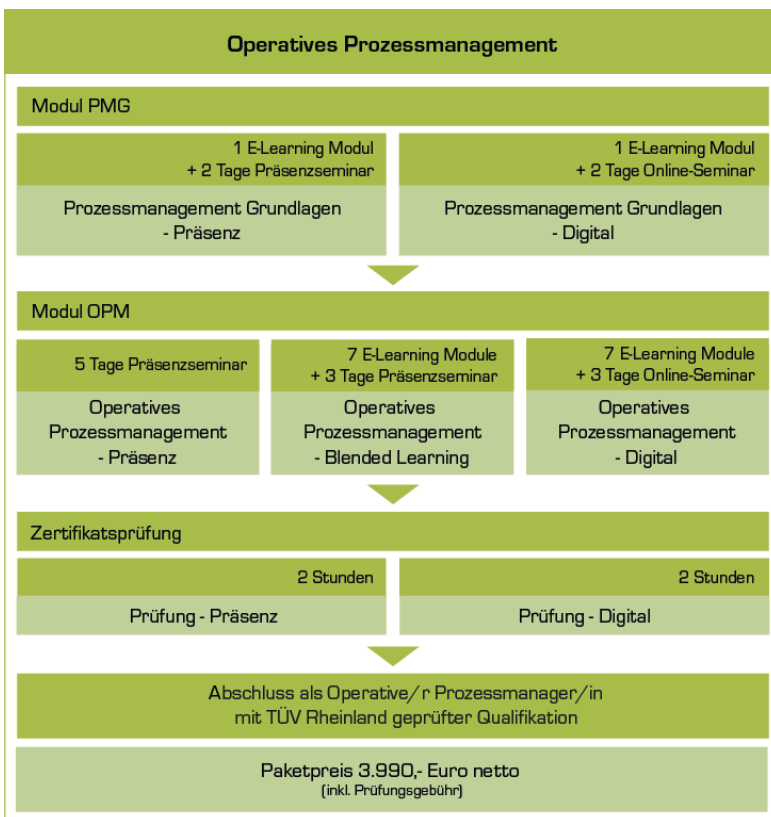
Operatives Prozessmanagement

Modul PMG

1 E-Learning Modul
+ 2 Tage Präsenzseminar

Prozessmanagement Grundlagen
- Präsenz

1 E-Learning Modul
+ 2 Tage Online-Seminar

Prozessmanagement Grundlagen
- Digital

Modul OPM

5 Tage Präsenzseminar

Operatives
Prozessmanagement
- Präsenz

7 E-Learning Module
+ 3 Tage Präsenzseminar

Operatives
Prozessmanagement
- Blended Learning

7 E-Learning Module
+ 3 Tage Online-Seminar

Operatives
Prozessmanagement
- Digital

Zertifikatsprüfung

2 Stunden

Prüfung - Präsenz

2 Stunden

Prüfung - Digital

Abschluss als Operative/r Prozessmanager/in
mit TÜV Rheinland geprüfter Qualifikation

Paketpreis 3.990,- Euro netto
(inkl. Prüfungsgebühr)